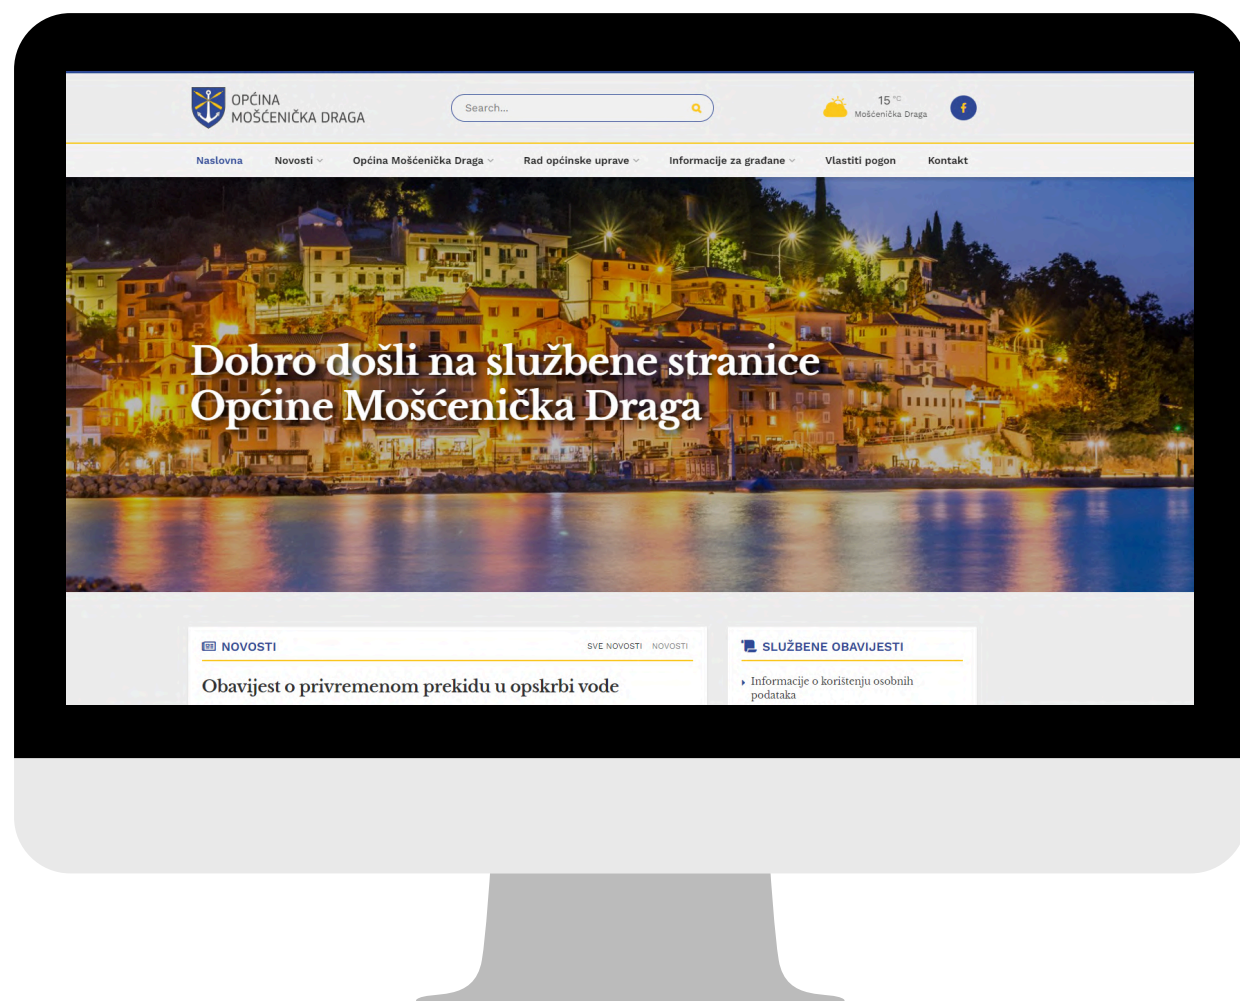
OPĆINA
MOŠĆENIČKA DRAGA

Search...

15 °C
Mošćenička Draga

Naslovna
Novosti
Općina Mošćenička Draga
Rad općinske uprave
Informacije za građane
Vlastiti pogon
Kontakt

Dobro došli na službene stranice Općine Mošćenička Draga

NOVOSTI
SVE NOVOSTI
NOVOSTI

Obavijest o privremenom prekidu u opskrbi vode

SLUŽBENE OBAVIJESTI

Informacije o korištenju osobnih podataka